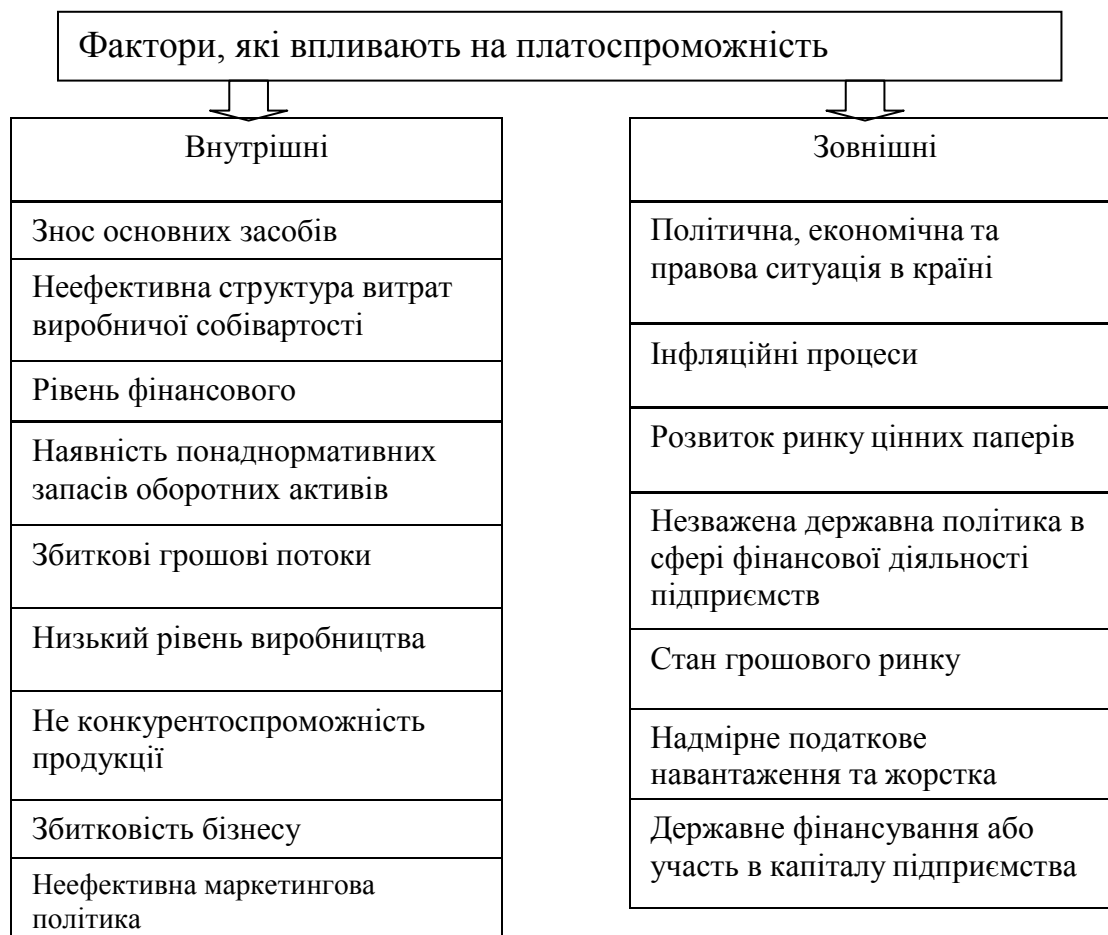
Фактори, які впливають на платоспроможність

Внутрішні

Знос основних засобів

Неефективна структура витрат виробничої собівартості

Рівень фінансового

Наявність понаднормативних запасів оборотних активів

Збиткові грошові потоки

Низький рівень виробництва

Не конкурентоспроможність продукції

Збитковість бізнесу

Неефективна маркетингова політика

Зовнішні

Політична, економічна та правова ситуація в країні

Інфляційні процеси

Розвиток ринку цінних паперів

Незважена державна політика в сфері фінансової діяльності підприємств

Стан грошового ринку

Надмірне податкове навантаження та жорстка

Державне фінансування або участь в капіталу підприємства